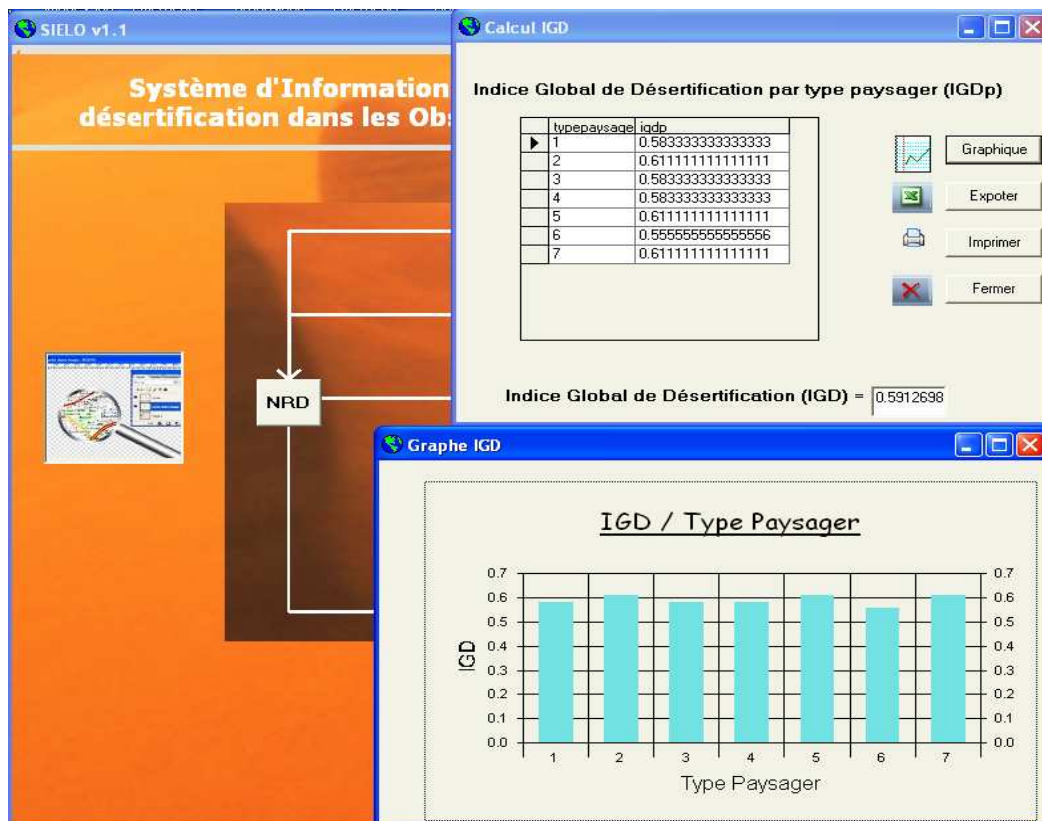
SIELO v1.1

Système d'Information
désertification dans les Ob

NRD

Calcul IGD

Indice Global de Désertification par type paysager (IGDp)

| | typepaysage | igdp |
|---|---|---|
| ▶ | 1 | 0.583333333333333 |
| | 2 | 0.611111111111111 |
| | 3 | 0.583333333333333 |
| | 4 | 0.583333333333333 |
| | 5 | 0.611111111111111 |
| | 6 | 0.555555555555556 |
| | 7 | 0.611111111111111 |

Graphique

Expoter

Imprimer

Fermer

Indice Global de Désertification (IGD) = 0.5912698

Graphe IGD

IGD / Type Paysager

0.7 0.6 0.5 0.4 0.3 0.2 0.1 0.0

IGD

1 2 3 4 5 6 7

Type Paysager